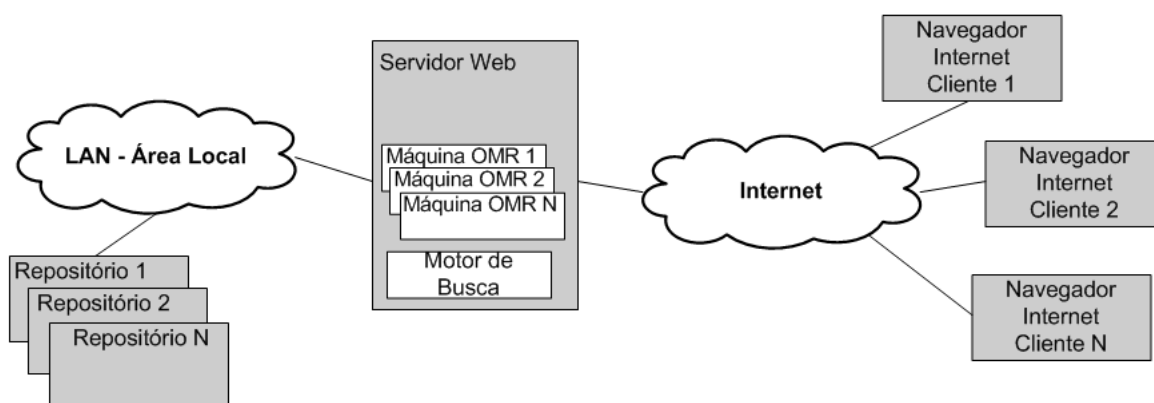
Navegador Internet Cliente 1

Servidor Web

LAN - Área Local

Máquina OMR 1
Máquina OMR 2
Máquina OMR N

Internet

Navegador Internet Cliente 2

Motor de Busca

Repositório 1
Repositório 2
Repositório N

Navegador Internet Cliente N